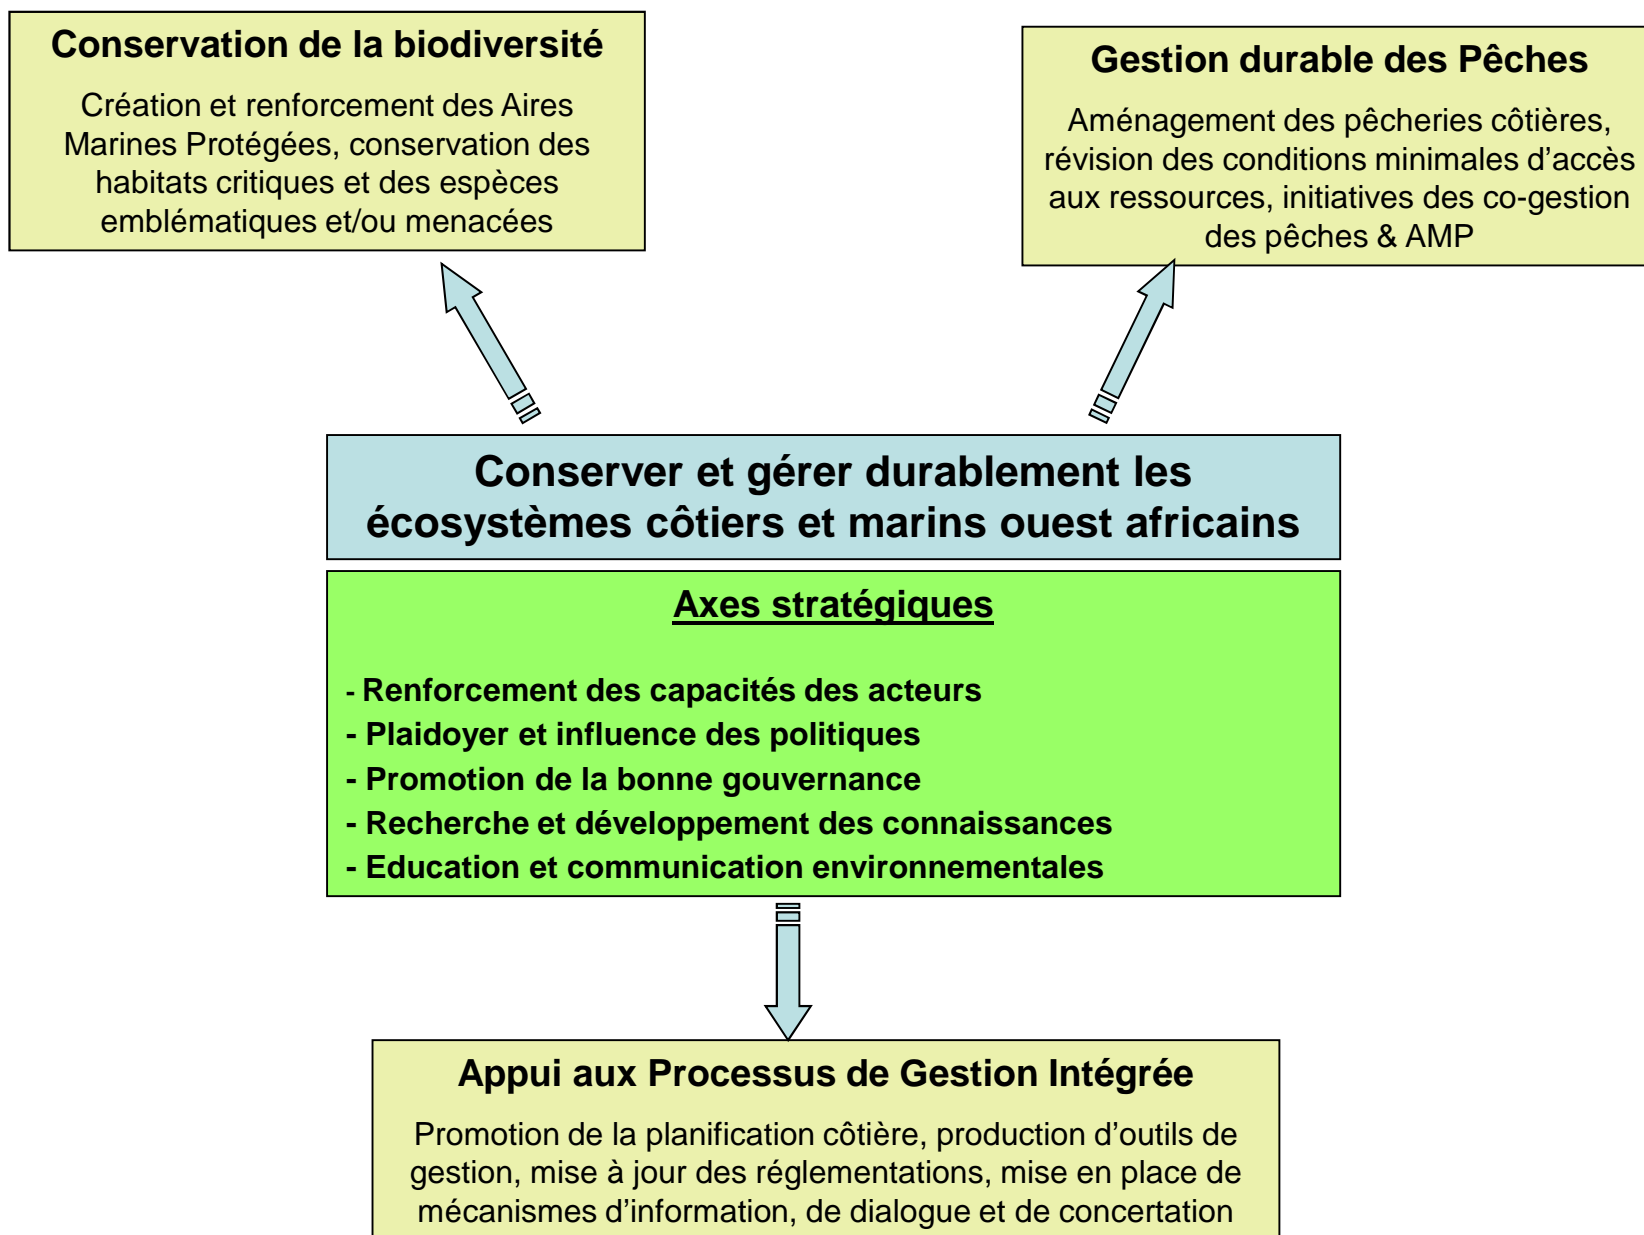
Conservation de la biodiversité

Création et renforcement des Aires Marines Protégées, conservation des habitats critiques et des espèces emblématiques et/ou menacées

Gestion durable des Pêches

Aménagement des pêcheries côtières, révision des conditions minimales d'accès aux ressources, initiatives des co-gestion des pêches & AMP

Conserver et gérer durablement les écosystèmes côtiers et marins ouest africains

Axes stratégiques

- Renforcement des capacités des acteurs
- Plaidoyer et influence des politiques
- Promotion de la bonne gouvernance
- Recherche et développement des connaissances
- Education et communication environnementales

Appui aux Processus de Gestion Intégrée

Promotion de la planification côtière, production d'outils de gestion, mise à jour des réglementations, mise en place de mécanismes d'information, de dialogue et de concertation